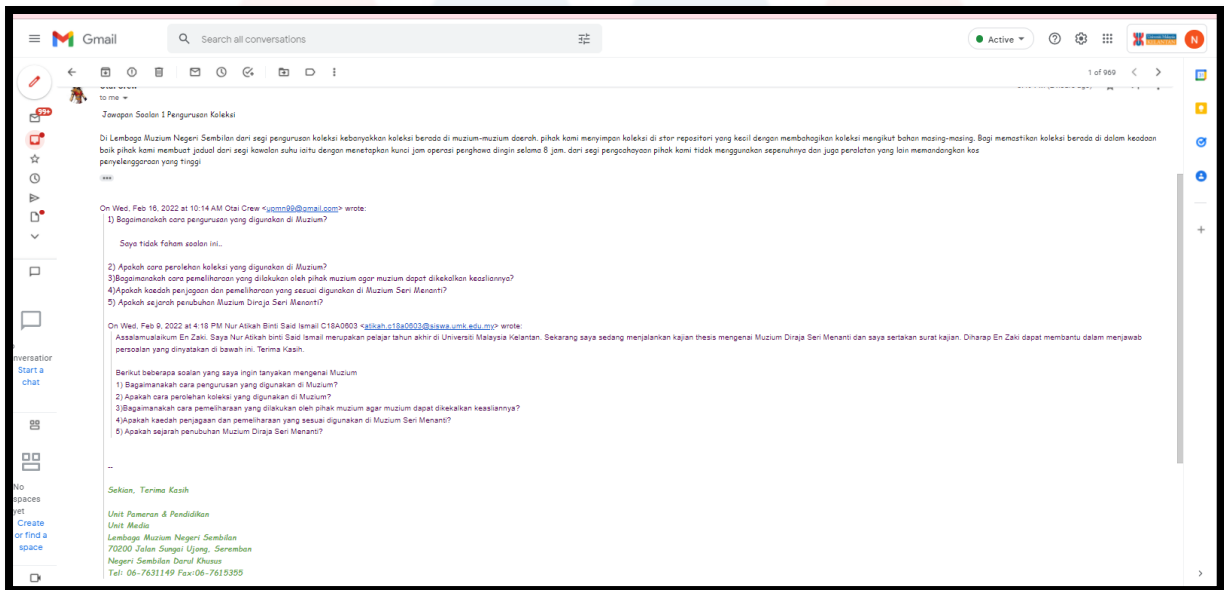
Gmail

Search all conversations

Active

N

1 of 969

99+

to me

Jawapan Soalan 1 Pengurusan Koleksi

Di Lembaga Muzium Negeri Sembilan dari segi pengurusan koleksi kebanyakkan koleksi berada di muzium-muzium daerah. pihak kami menyimpan koleksi di stor repository yang kecil dengan membahagikan koleksi mengikut bahan masing-masing. Bagi memastikan koleksi berada di dalam keadaan baik pihak kami membuat jadual dari segi kawalan suhu iaitu dengan menetapkan kunci jam operasi penghawa dingin selama 8 jam. dari segi pencahayaan pihak kami tidak menggunakan sepenuhnya dan juga peralatan yang lain memandangkan kos penyelenggaraan yang tinggi

...

On Wed, Feb 16, 2022 at 10:14 AM Otai Crew <upmn99@gmail.com> wrote:
1) Bagaimanakah cara pengurusan yang digunakan di Muzium?

Saya tidak faham soalan ini..

2) Apakah cara perolehan koleksi yang digunakan di Muzium?
3)Bagaimanakah cara pemeliharaan yang dilakukan oleh pihak muzium agar muzium dapat dikekalkan keasliannya?
4)Apakah kaedah penjagaan dan pemeliharaan yang sesuai digunakan di Muzium Seri Menanti?
5) Apakah sejarah penubuhan Muzium Diraja Seri Menanti?

On Wed, Feb 9, 2022 at 4:18 PM Nur Atikah Binti Said Ismail C18A0603 <atikah.c18a0603@siswa.umk.edu.my> wrote:
Assalamualaikum En Zaki. Saya Nur Atikah binti Said Ismail merupakan pelajar tahun akhir di Universiti Malaysia Kelantan. Sekarang saya sedang menjalankan kajian thesis mengenai Muzium Diraja Seri Menanti dan saya sertakan surat kajian. Diharap En Zaki dapat membantu dalam menjawab persoalan yang dinyatakan di bawah ini. Terima Kasih.

Berikut beberapa soalan yang saya ingin tanyakan mengenai Muzium
1) Bagaimanakah cara pengurusan yang digunakan di Muzium?
2) Apakah cara perolehan koleksi yang digunakan di Muzium?
3)Bagaimanakah cara pemeliharaan yang dilakukan oleh pihak muzium agar muzium dapat dikekalkan keasliannya?
4)Apakah kaedah penjagaan dan pemeliharaan yang sesuai digunakan di Muzium Seri Menanti?
5) Apakah sejarah penubuhan Muzium Diraja Seri Menanti?

--

Sekian, Terima Kasih

Unit Pameran & Pendidikan
Unit Media
Lembaga Muzium Negeri Sembilan
70200 Jalan Sungai Ujong, Seremban
Negeri Sembilan Darul Khusus
Tel: 06-7631149 Fax:06-7615355

nversation
Start a chat

No spaces yet
Create or find a space